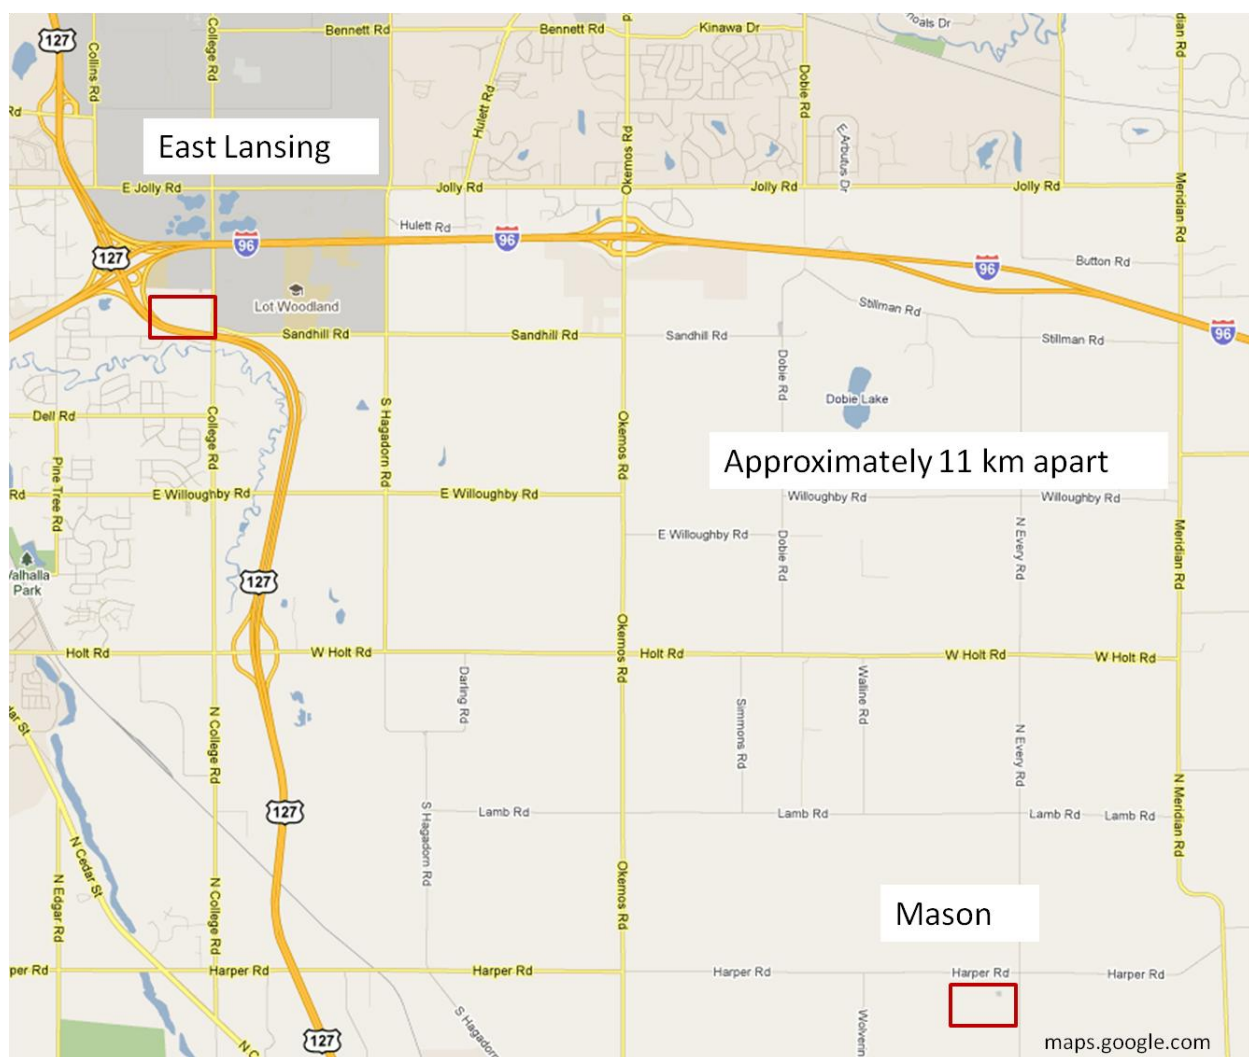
127
Collins Rd
Bennett Rd
College Rd
Bennett Rd
Kinawa Dr
Shoals Dr
Meridian Rd
Rd
Hulett Rd
Okemos Rd
Dobie Rd
E Arbutus Dr
East Lansing
E Jolly Rd
Jolly Rd
Jolly Rd
Jolly Rd
Meridian Rd
Hulett Rd
96
96
127
96
Button Rd
Lot Woodland
Stillman Rd
96
Sandhill Rd
Sandhill Rd
Sandhill Rd
Stillman Rd
Dobie Rd
Dobie Lake
Dell Rd
College Rd
S Hagadorn Rd
Okemos Rd
Approximately 11 km apart
Rd
E Willoughby Rd
E Willoughby Rd
Willoughby Rd
Willoughby Rd
Pine Tree Rd
E Willoughby Rd
Dobie Rd
N Every Rd
Meridian Rd
Valhalla Park
127
Holt Rd
W Holt Rd
Holt Rd
W Holt Rd
W Holt Rd
Okemos Rd
Darling Rd
Simmons Rd
Walline Rd
N College Rd
ar St
N Every Rd
127
Lamb Rd
Lamb Rd
Lamb Rd
Lamb Rd
S Hagadorn Rd
N Meridian Rd
N Cedar St
Okemos Rd
N Edgar Rd
N College Rd
Mason
per Rd
Harper Rd
Harper Rd
Harper Rd
Harper Rd
Harper Rd
S Hagadorn
N C
127
Wolvern
maps.google.com